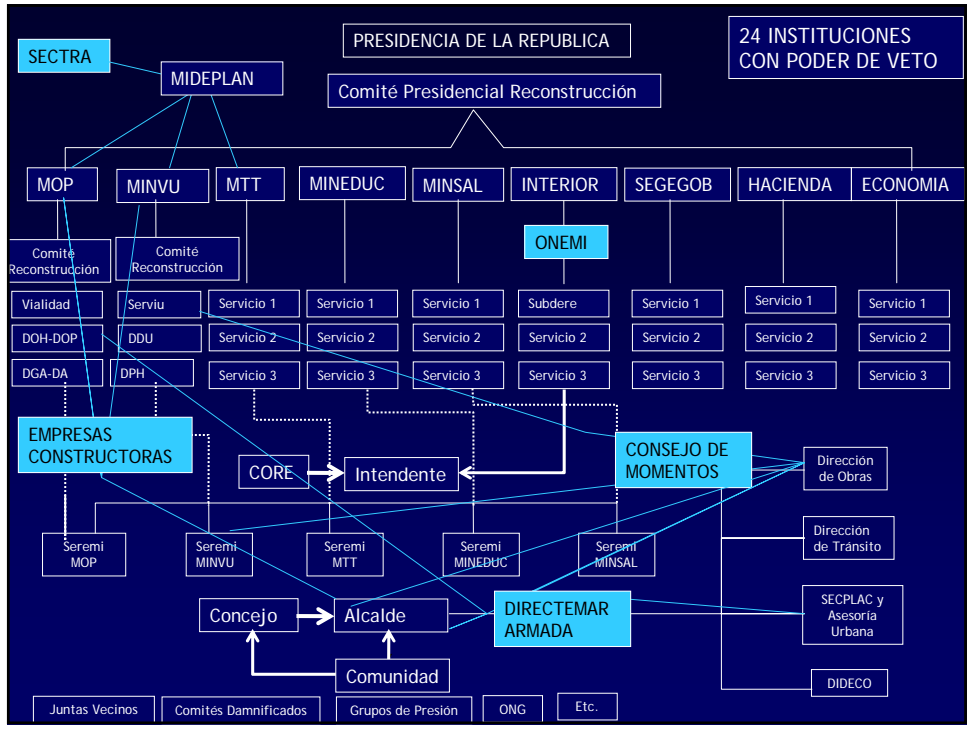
SECTRA

MIDEPLAN

PRESIDENCIA DE LA REPUBLICA

Comité Presidencial Reconstrucción

24 INSTITUCIONES CON PODER DE VETO

MOP

MINVU

MTT

MINEDUC

MINSAL

INTERIOR

SEGEGOB

HACIENDA

ECONOMIA

Comite Reconstrucción

Comité Reconstrucción

ONEMI

Vialidad

Serviu

Servicio 1

Servicio 1

Servicio 1

Subdere

Servicio 1

Servicio 1

Servicio 1

DOH-DOP

DDU

Servicio 2

Servicio 2

Servicio 2

Servicio 2

Servicio 2

Servicio 2

Servicio 2

DGA-DA

DPH

Servicio 3

Servicio 3

Servicio 3

Servicio 3

Servicio 3

Servicio 3

Servicio 3

EMPRESAS CONSTRUCTORAS

CORE

Intendente

CONSEJO DE MOMENTOS

Dirección de Obras

Seremi MOP

Seremi MINVU

Seremi MTT

Seremi MINEDUC

Seremi MINSAL

Dirección de Tránsito

Concejo

Alcalde

DIRECTEMAR ARMADA

SECPLAC y Asesoría Urbana

Comunidad

DIDECO

Juntas Vecinos

Comités Damnificados

Grupos de Presión

ONG

Etc.